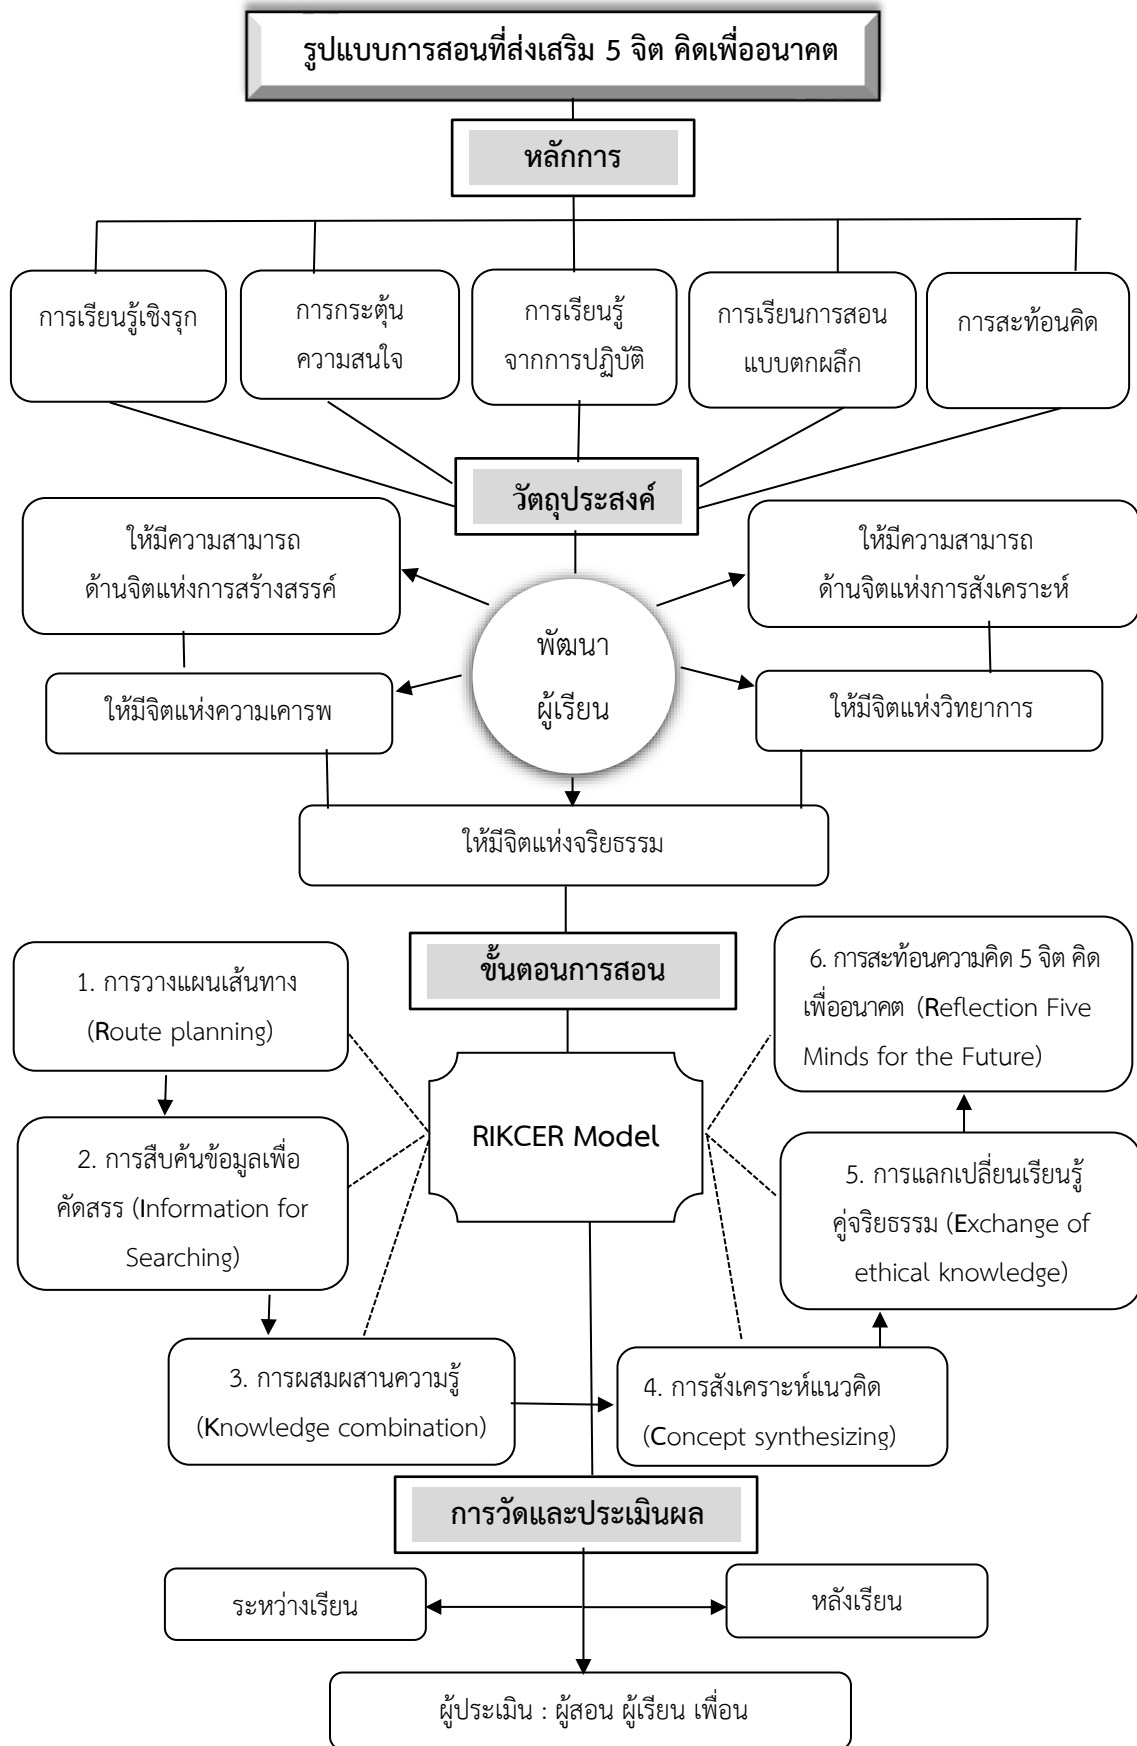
รูปแบบการสอนที่ส่งเสริม 5 จิต คิดเพื่ออนาคต

หลักการ

การเรียนรู้เชิงรุก

การกระตุ้นความสนใจ

การเรียนรู้จากการปฏิบัติ

การเรียนการสอนแบบตกผลึก

การสะท้อนคิด

วัตถุประสงค์

ให้มีความสามารถด้านจิตแห่งการสร้างสรรค์

ให้มีความสามารถด้านจิตแห่งการสังเคราะห์

พัฒนาผู้เรียน

ให้มีจิตแห่งความเคารพ

ให้มีจิตแห่งวิทยาการ

ให้มีจิตแห่งจริยธรรม

ขั้นตอนการสอน

1. การวางแผนเส้นทาง (Route planning)

6. การสะท้อนความคิด 5 จิต คิดเพื่ออนาคต (Reflection Five Minds for the Future)

RIKCER Model

2. การสืบค้นข้อมูลเพื่อคัดสรร (Information for Searching)

5. การแลกเปลี่ยนเรียนรู้คู่จริยธรรม (Exchange of ethical knowledge)

3. การผสมผสานความรู้ (Knowledge combination)

4. การสังเคราะห์แนวคิด (Concept synthesizing)

การวัดและประเมินผล

ระหว่างเรียน

หลังเรียน

ผู้ประเมิน : ผู้สอน ผู้เรียน เพื่อน